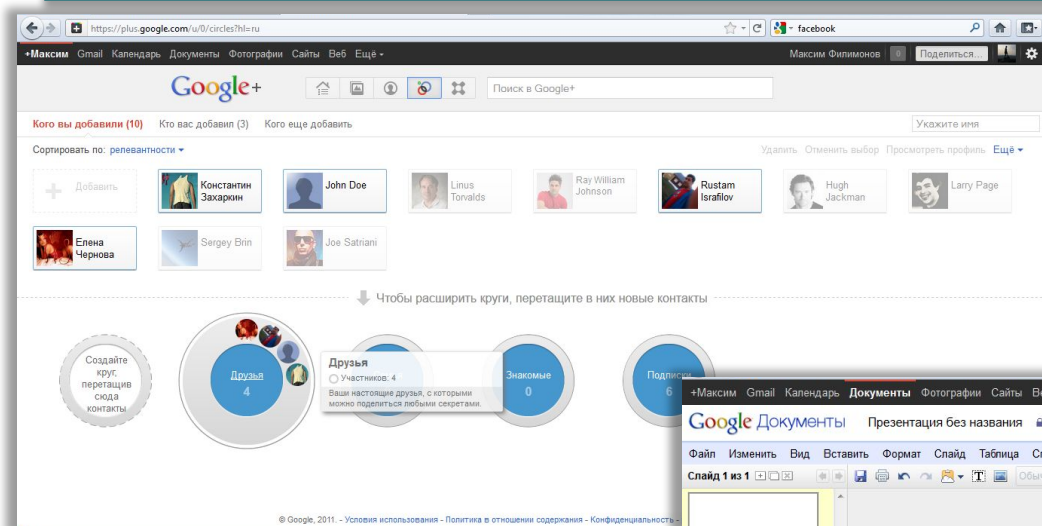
https://plus.google.com/u/0/circles?hl=ru

facebook

+Максим Gmail Календарь Документы Фотографии Сайты Веб Ещё ▾

Максим Филимонов 0 Поделиться...

Google+

Поиск в Google+

Кого вы добавили (10) Кто вас добавил (3) Кого еще добавить

Укажите имя

Сортировать по: релевантности ▾

Удалить Отменить выбор Просмотреть профиль Ещё ▾

Добавить

Константин Захаркин

John Doe

Linus Torvalds

Ray William Johnson

Rustam Israfilov

Hugh Jackman

Larry Page

Елена Чернова

Sergey Brin

Joe Satriani

Чтобы расширить круги, перетащите в них новые контакты

Создайте круг, перетащив сюда контакты

Друзья 4

Друзья
Участников: 4
Ваши настоящие друзья, с которыми можно поделиться любыми секретами.

Знакомые 0

Подписки 6

+Максим Gmail Календарь Документы Фотографии Сайты Ве

Google Документы Презентация без названия

Файл Изменить Вид Вставить Формат Слайд Таблица С

Слайд 1 из 1

© Google, 2011. - Условия использования - Политика в отношении содержания - Конфиденциальность -